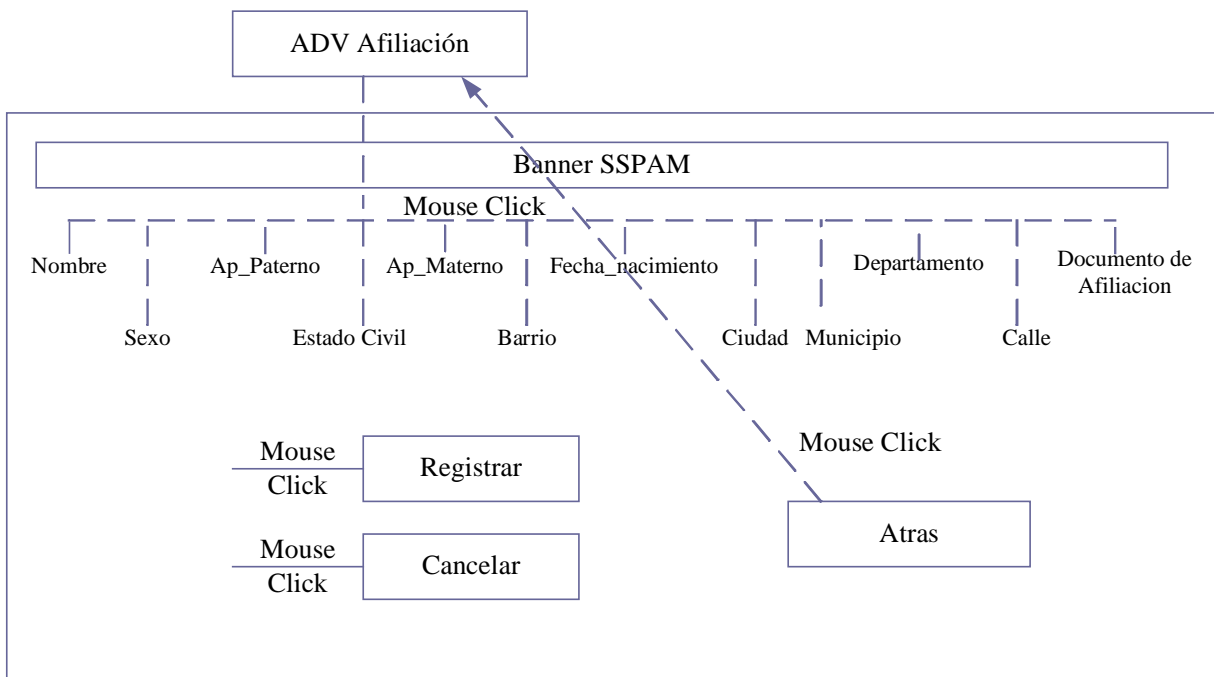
ADV Afiliación

Banner SSPAM

Mouse Click

Nombre

Sexo

Ap_Paterno

Estado Civil

Ap_Materno

Barrio

Fecha_nacimiento

Ciudad

Municipio

Departamento

Calle

Documento de Afiliacion

Mouse Click

Mouse Click

Registrar

Mouse Click

Cancelar

Atras